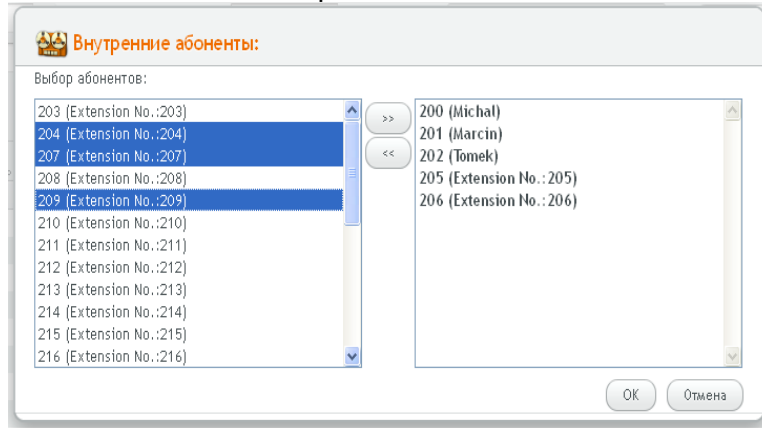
Внутренние абоненты:

Выбор абонентов:

203 (Extension No.:203)
204 (Extension No.:204)
207 (Extension No.:207)
208 (Extension No.:208)
209 (Extension No.:209)
210 (Extension No.:210)
211 (Extension No.:211)
212 (Extension No.:212)
213 (Extension No.:213)
214 (Extension No.:214)
215 (Extension No.:215)
216 (Extension No.:216)

>>
<<

200 (Michal)
201 (Marcin)
202 (Tomek)
205 (Extension No.:205)
206 (Extension No.:206)

OK
Отмена